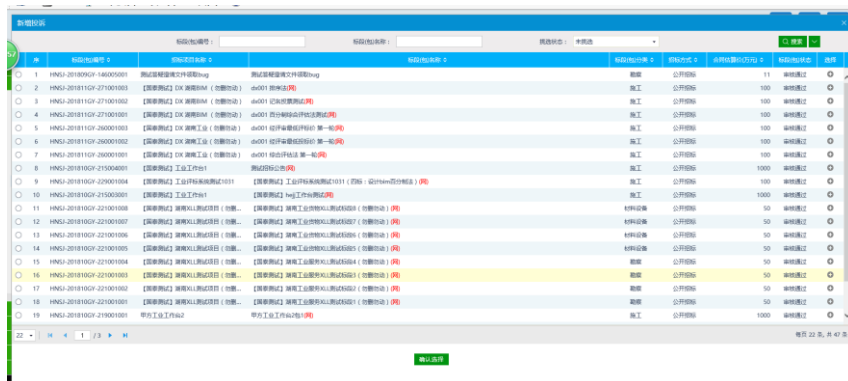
新增投诉

标段(包)编号： 标段(包)名称： 挑选状态： 未挑选

搜索

| | 序 | 标段(包)编号 | 招标项目名称 | 标段(包)名称 | 标段(包)分类 | 招标方式 | 合同估算价(万元) | 标段(包)状态 | 选择 |
|---|---|---|---|---|---|---|---|---|---|
| | 1 | HNSJ-201809GY-146005001 | 测试答疑澄清文件领取bug | 测试答疑澄清文件领取bug | 勘察 | 公开招标 | 11 | 审核通过 | |
| | 2 | HNSJ-201811GY-271001003 | 【国泰测试】DX 湖南BIM（勿删勿动） | dx001 抽审法(网) | 施工 | 公开招标 | 100 | 审核通过 | |
| | 3 | HNSJ-201811GY-271001002 | 【国泰测试】DX 湖南BIM（勿删勿动） | dx001 记名投票法(网) | 施工 | 公开招标 | 100 | 审核通过 | |
| | 4 | HNSJ-201811GY-271001001 | 【国泰测试】DX 湖南BIM（勿删勿动） | dx001 百分制综合评估法测试(网) | 施工 | 公开招标 | 100 | 审核通过 | |
| | 5 | HNSJ-201811GY-260001003 | 【国泰测试】DX 湖南工业（勿删勿动） | dx001 经评审最低投标价 第一轮(网) | 施工 | 公开招标 | 100 | 审核通过 | |
| | 6 | HNSJ-201811GY-260001002 | 【国泰测试】DX 湖南工业（勿删勿动） | dx001 经评审最低投标价 第一轮(网) | 施工 | 公开招标 | 100 | 审核通过 | |
| | 7 | HNSJ-201811GY-260001001 | 【国泰测试】DX 湖南工业（勿删勿动） | dx001 综合评估法 第一轮(网) | 施工 | 公开招标 | 100 | 审核通过 | |
| | 8 | HNSJ-201810GY-215004001 | 【国泰测试】工业工作台1 | 测试招标公告(网) | 施工 | 公开招标 | 1000 | 审核通过 | |
| | 9 | HNSJ-201810GY-229001004 | 【国泰测试】工业评标系统测试1031 | 【国泰测试】工业评标系统测试1031（四标：设计bim百分制法）(网) | 施工 | 公开招标 | 100 | 审核通过 | |
| | 10 | HNSJ-201810GY-215003001 | 【国泰测试】工业工作台1 | hxjj工作台测试(网) | 施工 | 公开招标 | 100 | 审核通过 | |
| | 11 | HNSJ-201810GY-221001008 | 【国泰测试】湖南XLL测试项目（勿删... | 【国泰测试】湖南工业货物XLL测试标段8（勿删勿动）(网) | 材料设备 | 公开招标 | 50 | 审核通过 | |
| | 12 | HNSJ-201810GY-221001007 | 【国泰测试】湖南XLL测试项目（勿删... | 【国泰测试】湖南工业货物XLL测试标段7（勿删勿动）(网) | 材料设备 | 公开招标 | 50 | 审核通过 | |
| | 13 | HNSJ-201810GY-221001006 | 【国泰测试】湖南XLL测试项目（勿删... | 【国泰测试】湖南工业货物XLL测试标段6（勿删勿动）(网) | 材料设备 | 公开招标 | 50 | 审核通过 | |
| | 14 | HNSJ-201810GY-221001005 | 【国泰测试】湖南XLL测试项目（勿删... | 【国泰测试】湖南工业货物XLL测试标段5（勿删勿动）(网) | 材料设备 | 公开招标 | 50 | 审核通过 | |
| | 15 | HNSJ-201810GY-221001004 | 【国泰测试】湖南XLL测试项目（勿删... | 【国泰测试】湖南工业服务XLL测试标段4（勿删勿动）(网) | 勘察 | 公开招标 | 50 | 审核通过 | |
| | 16 | HNSJ-201810GY-221001003 | 【国泰测试】湖南XLL测试项目（勿删... | 【国泰测试】湖南工业服务XLL测试标段3（勿删勿动）(网) | 勘察 | 公开招标 | 50 | 审核通过 | |
| | 17 | HNSJ-201810GY-221001002 | 【国泰测试】湖南XLL测试项目（勿删... | 【国泰测试】湖南工业服务XLL测试标段2（勿删勿动）(网) | 勘察 | 公开招标 | 50 | 审核通过 | |
| | 18 | HNSJ-201810GY-221001001 | 【国泰测试】湖南XLL测试项目（勿删... | 【国泰测试】湖南工业服务XLL测试标段1（勿删勿动）(网) | 勘察 | 公开招标 | 50 | 审核通过 | |
| | 19 | HNSJ-201810GY-219001001 | 甲方工业工作台2 | 甲方工业工作台2包1(网) | 施工 | 公开招标 | 1000 | 审核通过 | |

22 1 /3 每页 22 条, 共 47 条

确认选择